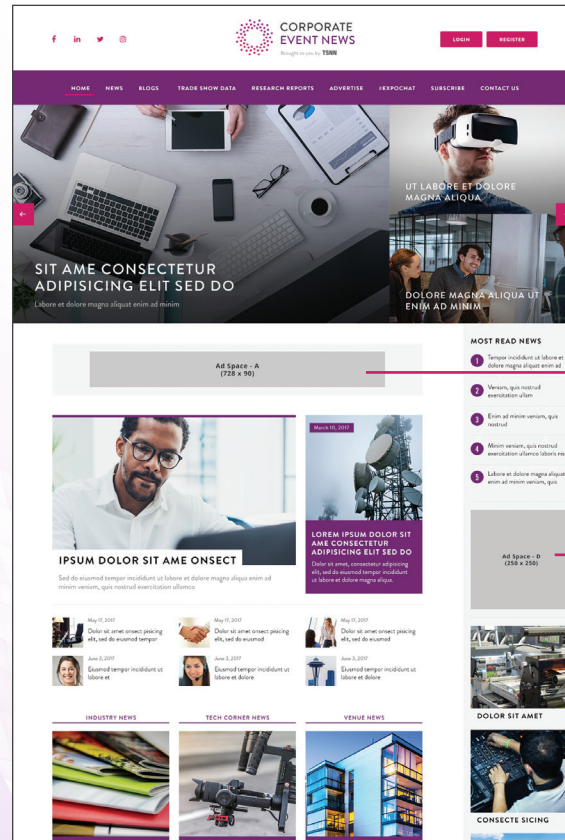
f in 

CORPORATE EVENT NEWS
Brought to you by TSNN

LOGIN
REGISTER

HOME NEWS BLOGS TRADE SHOW DATA RESEARCH REPORTS ADVERTISE #EXPOCHAT SUBSCRIBE CONTACT US

SIT AME CONSECTETUR ADIPISICING ELIT SED DO
Labore et dolore magna aliquat enim ad minim

UT LABORE ET DOLORE MAGNA ALIQUA

DOLORE MAGNA ALIQUA UT ENIM AD MINIM

Ad Space - A
(728 x 90)

MOST READ NEWS
1 Tempor incididunt ut labore et dolore magna aliquat enim ad
2 Veniam, quis nostrud exercitation ullam
3 Enim ad minim veniam, quis nostrud
4 Minim veniam, quis nostrud exercitation ullamco laboris nisi
5 Labore et dolore magna aliquat enim ad minim veniam, quis

March 10, 2017
LOREM IPSUM DOLOR SIT AME CONSECTETUR ADIPISICING ELIT SED DO
Dolor sit amet, consectetur adipisicing elit, sed do eiusmod tempor incididunt ut labore et dolore magna aliqua.

IPSUM DOLOR SIT AME ONSECT
Sed do eiusmod tempor incididunt ut labore et dolore magna aliqua enim ad minim veniam, quis nostrud exercitation ullamco

Ad Space - D
(250 x 250)

May 17, 2017
Dolor sit amet onsect psicing elit, sed do eiusmod tempor

May 17, 2017
Dolor sit amet onsect psicing elit, sed do eiusmod tempor

May 17, 2017
Dolor sit amet onsect psicing elit, sed do eiusmod tempor

June 3, 2017
Eiusmod tempor incididunt ut labore et

June 3, 2017
Eiusmod tempor incididunt ut labore et dolore

June 3, 2017
Eiusmod tempor incididunt ut labore et dolore

DOLOR SIT AMET

INDUSTRY NEWS
TECH CORNER NEWS
VENUE NEWS

CONSECTE SICING